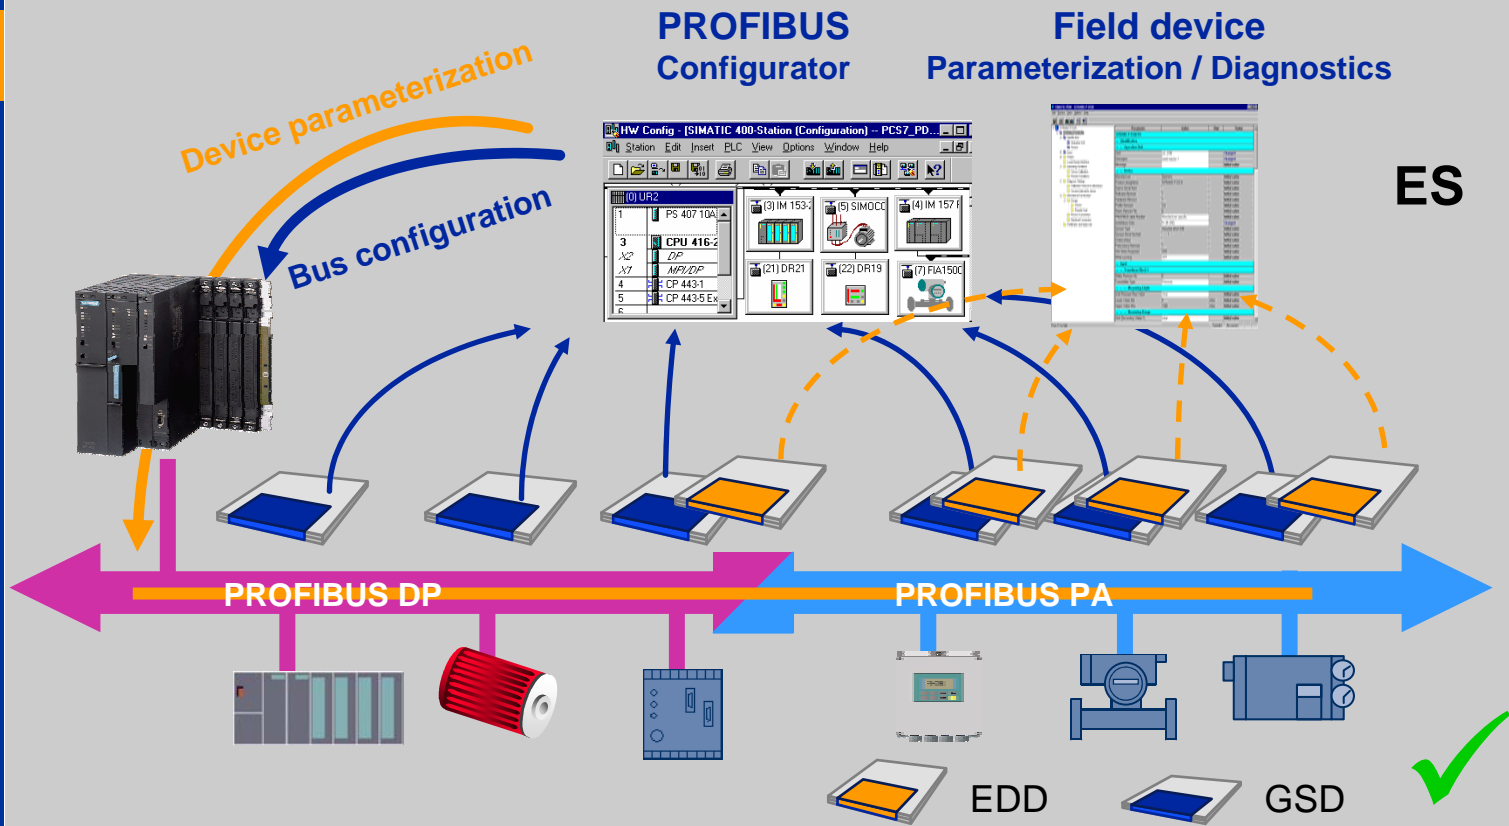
PROFIBUS
Configurator

Field device
Parameterization / Diagnostics

Device parameterization

Bus configuration

ES

HW Config - [SIMATIC 400-Station (Configuration) -- PCS7_PD...

Station Edit Insert PLC View Options Window Help

(0) UR2

| | |
|---|---|
| 1 | PS 407 10A |
| 3 | CPU 416-2 |
| X2 | DP |
| X1 | MPI/DP |
| 4 | CP 443-1 |
| 5 | CP 443-5 Ex |
| 6 | |

(3) IM 153-2
(5) SIMOCO
(4) IM 157 F
(21) DR21
(22) DR19
(7) FIA150C

PROFIBUS DP

PROFIBUS PA

EDD

GSD